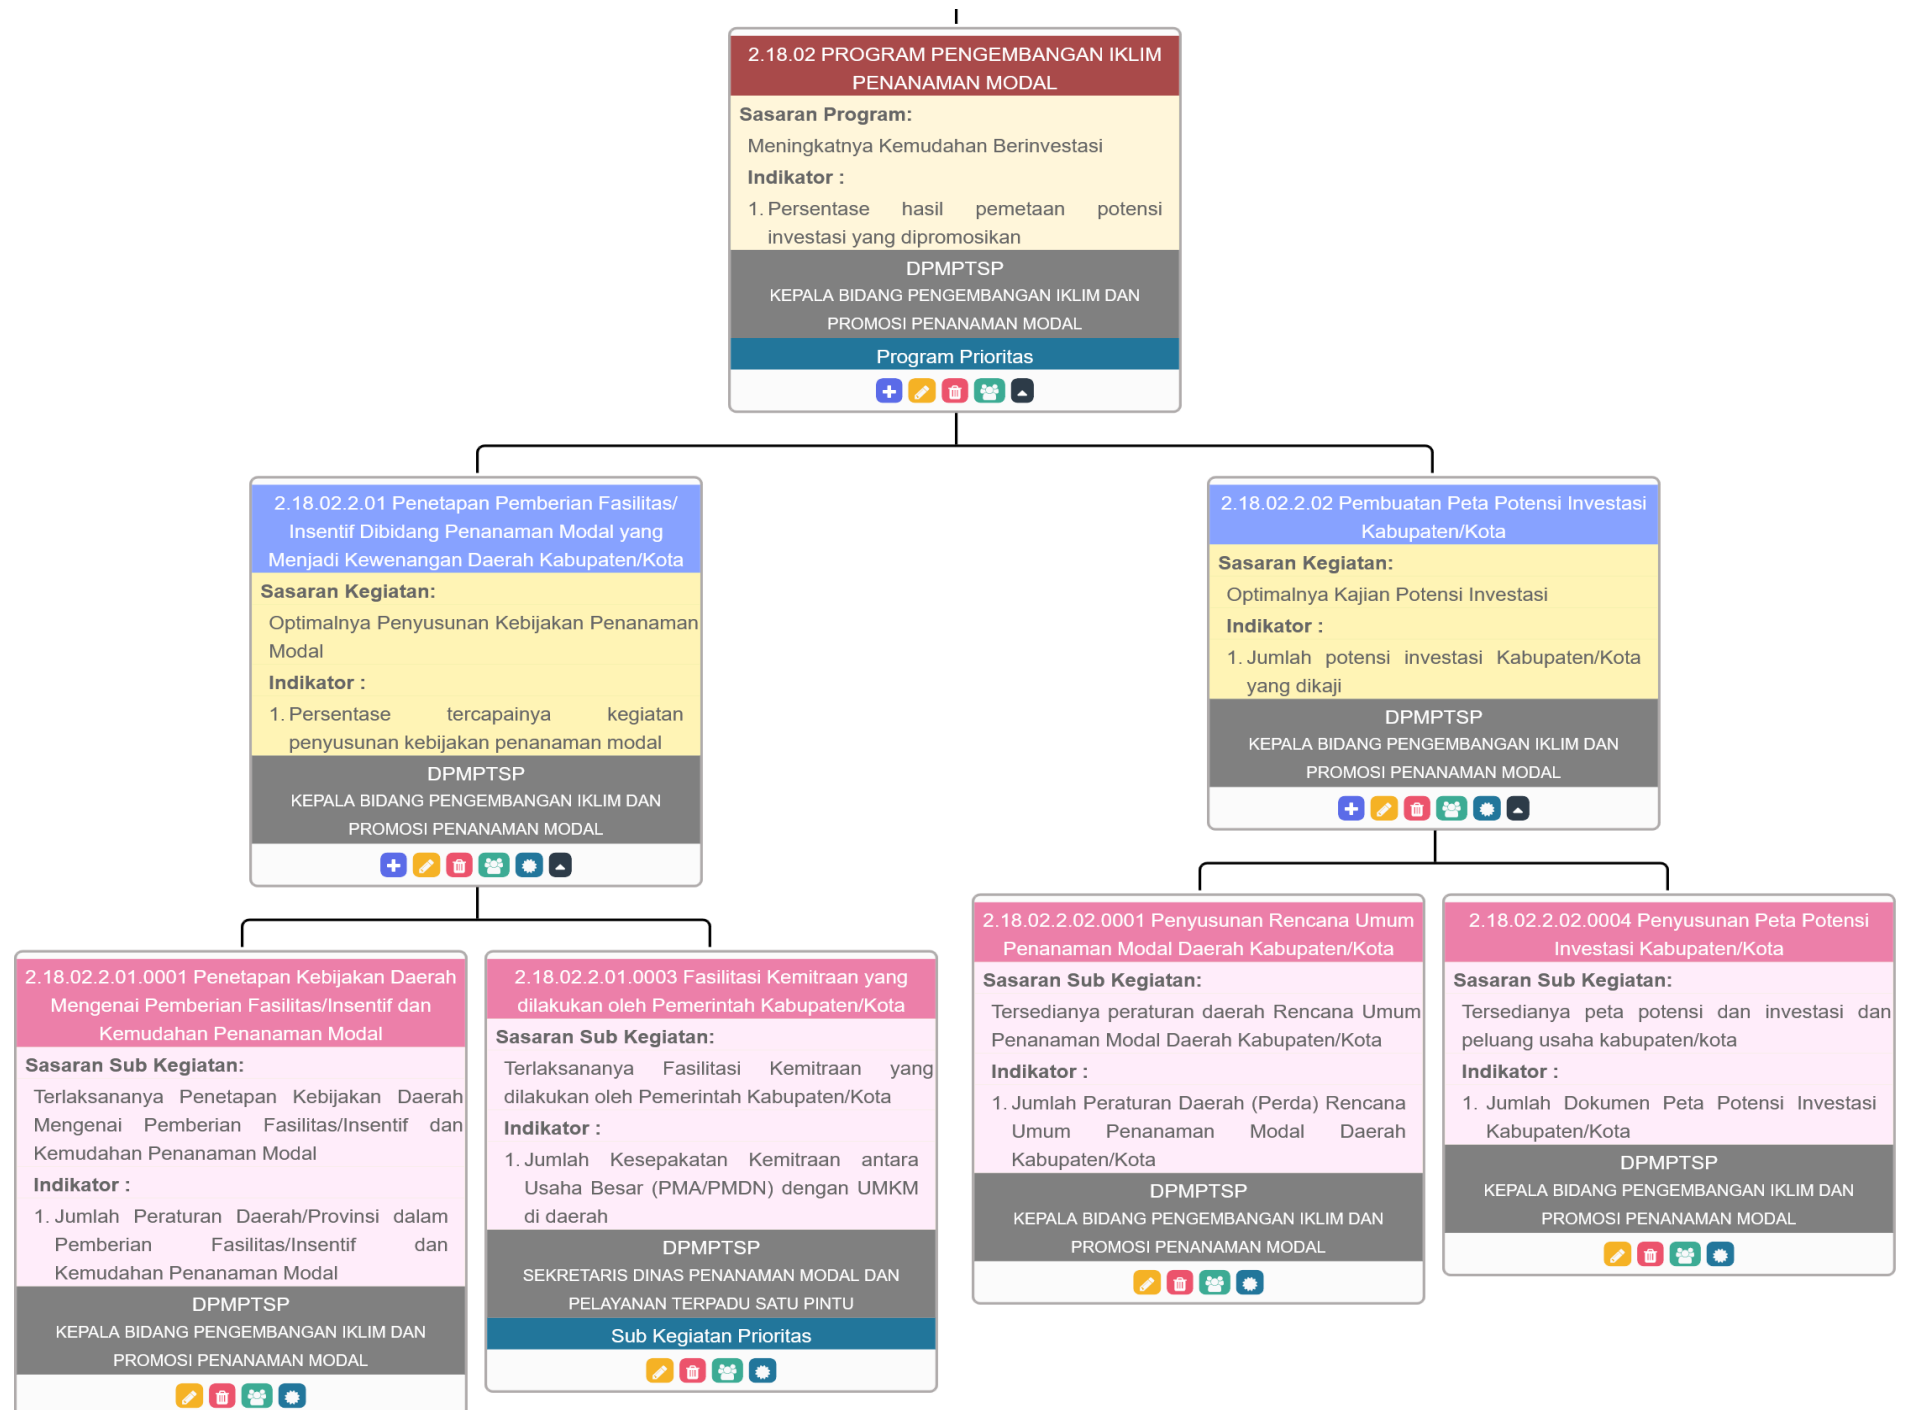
2.18.02 PROGRAM PENGEMBANGAN IKLIM PENANAMAN MODAL

Sasaran Program:

Meningkatnya Kemudahan Berinvestasi

Indikator :

1. Persentase hasil pemetaan potensi investasi yang dipromosikan

DPMPTSP

KEPALA BIDANG PENGEMBANGAN IKLIM DAN PROMOSI PENANAMAN MODAL

Program Prioritas

2.18.02.2.01 Penetapan Pemberian Fasilitas/ Insentif Dibidang Penanaman Modal yang Menjadi Kewenangan Daerah Kabupaten/Kota

Sasaran Kegiatan:

Optimalnya Penyusunan Kebijakan Penanaman Modal

Indikator :

1. Persentase tercapainya kegiatan penyusunan kebijakan penanaman modal

DPMPTSP

KEPALA BIDANG PENGEMBANGAN IKLIM DAN PROMOSI PENANAMAN MODAL

2.18.02.2.02 Pembuatan Peta Potensi Investasi Kabupaten/Kota

Sasaran Kegiatan:

Optimalnya Kajian Potensi Investasi

Indikator :

1. Jumlah potensi investasi Kabupaten/Kota yang dikaji

DPMPTSP

KEPALA BIDANG PENGEMBANGAN IKLIM DAN PROMOSI PENANAMAN MODAL

2.18.02.2.01.0001 Penetapan Kebijakan Daerah Mengenai Pemberian Fasilitas/Insentif dan Kemudahan Penanaman Modal

Sasaran Sub Kegiatan:

Terlaksananya Penetapan Kebijakan Daerah Mengenai Pemberian Fasilitas/Insentif dan Kemudahan Penanaman Modal

Indikator :

1. Jumlah Peraturan Daerah/Provinsi dalam Pemberian Fasilitas/Insentif dan Kemudahan Penanaman Modal

DPMPTSP

KEPALA BIDANG PENGEMBANGAN IKLIM DAN PROMOSI PENANAMAN MODAL

2.18.02.2.01.0003 Fasilitasi Kemitraan yang dilakukan oleh Pemerintah Kabupaten/Kota

Sasaran Sub Kegiatan:

Terlaksananya Fasilitasi Kemitraan yang dilakukan oleh Pemerintah Kabupaten/Kota

Indikator :

1. Jumlah Kesepakatan Kemitraan antara Usaha Besar (PMA/PMDN) dengan UMKM di daerah

DPMPTSP

SEKRETARIS DINAS PENANAMAN MODAL DAN PELAYANAN TERPADU SATU PINTU

Sub Kegiatan Prioritas

2.18.02.2.02.0001 Penyusunan Rencana Umum Penanaman Modal Daerah Kabupaten/Kota

Sasaran Sub Kegiatan:

Tersedianya peraturan daerah Rencana Umum Penanaman Modal Daerah Kabupaten/Kota

Indikator :

1. Jumlah Peraturan Daerah (Perda) Rencana Umum Penanaman Modal Daerah Kabupaten/Kota

DPMPTSP

KEPALA BIDANG PENGEMBANGAN IKLIM DAN PROMOSI PENANAMAN MODAL

2.18.02.2.02.0004 Penyusunan Peta Potensi Investasi Kabupaten/Kota

Sasaran Sub Kegiatan:

Tersedianya peta potensi dan investasi dan peluang usaha kabupaten/kota

Indikator :

1. Jumlah Dokumen Peta Potensi Investasi Kabupaten/Kota

DPMPTSP

KEPALA BIDANG PENGEMBANGAN IKLIM DAN PROMOSI PENANAMAN MODAL